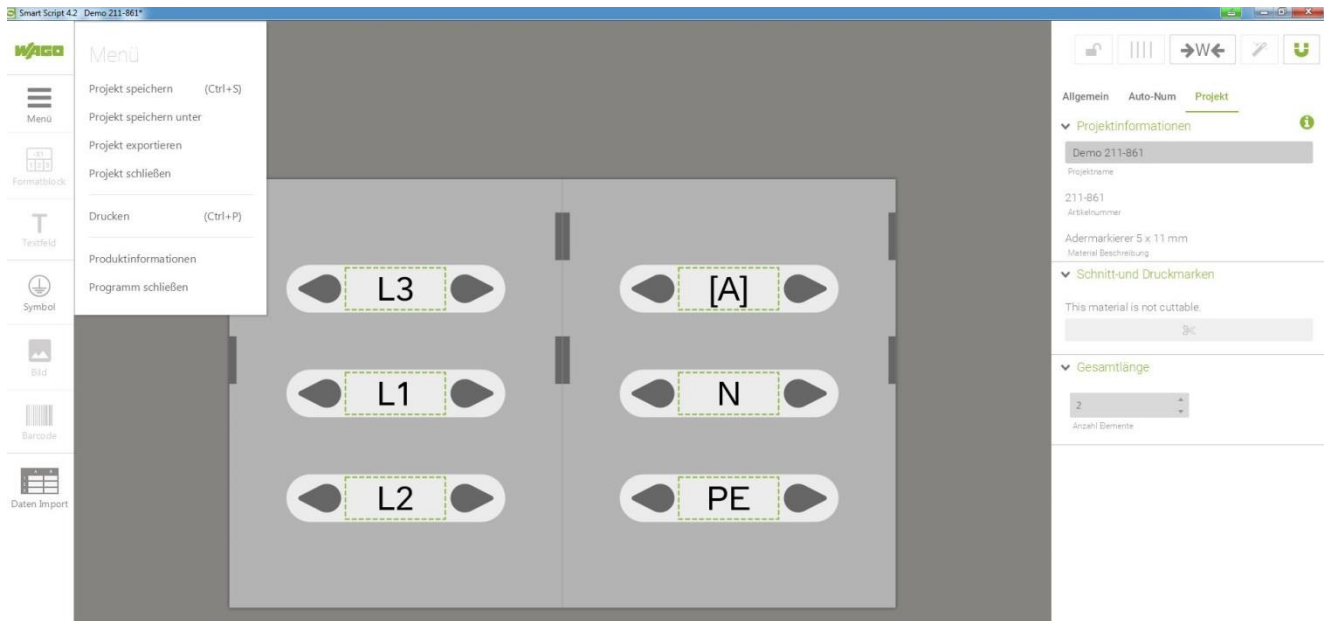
Smart Script 4.2 Demo 211-861*

WAGO

Menü

Formatblock

Textfeld

Symbol

Bild

Barcode

Daten Import

Menü

Projekt speichern (Ctrl+S)

Projekt speichern unter

Projekt exportieren

Projekt schließen

Drucken (Ctrl+P)

Produktinformationen

Programm schließen

L3

L1

L2

[A]

N

PE

→W←

Allgemein Auto-Num Projekt

Projektinformationen

Demo 211-861

Projektname

211-861

Artikelnummer

Adermarkierer 5 x 11 mm

Material Beschreibung

Schnitt-und Druckmarken

This material is not cuttable.

Gesamtlänge

2

Anzahl Elemente